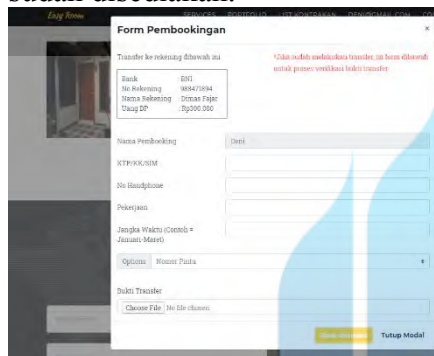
sudah disediakan.

Easy Room SERVICES PORTFOLIO LIST KONTRAKAN DENI@GMAIL.COM

Form Pembookingan

×

Transfer ke rekening dibawah ini

| Bank | : BNI |
|---|---|
| No Rekening | : 988471894 |
| Nama Rekening | : Dimas Fajar |
| Uang DP | : Rp300.000 |

*Jika sudah melakukan transfer, isi form dibawah untuk proses verifikasi bukti transfer

Nama Pembooking Deni

KTP/KK/SIM

No Handphone

Pekerjaan

Jangka Waktu (Contoh = Januari-Maret)

Options Nomor Pintu

Bukti Transfer

Choose File No file chosen

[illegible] Tutup Modal